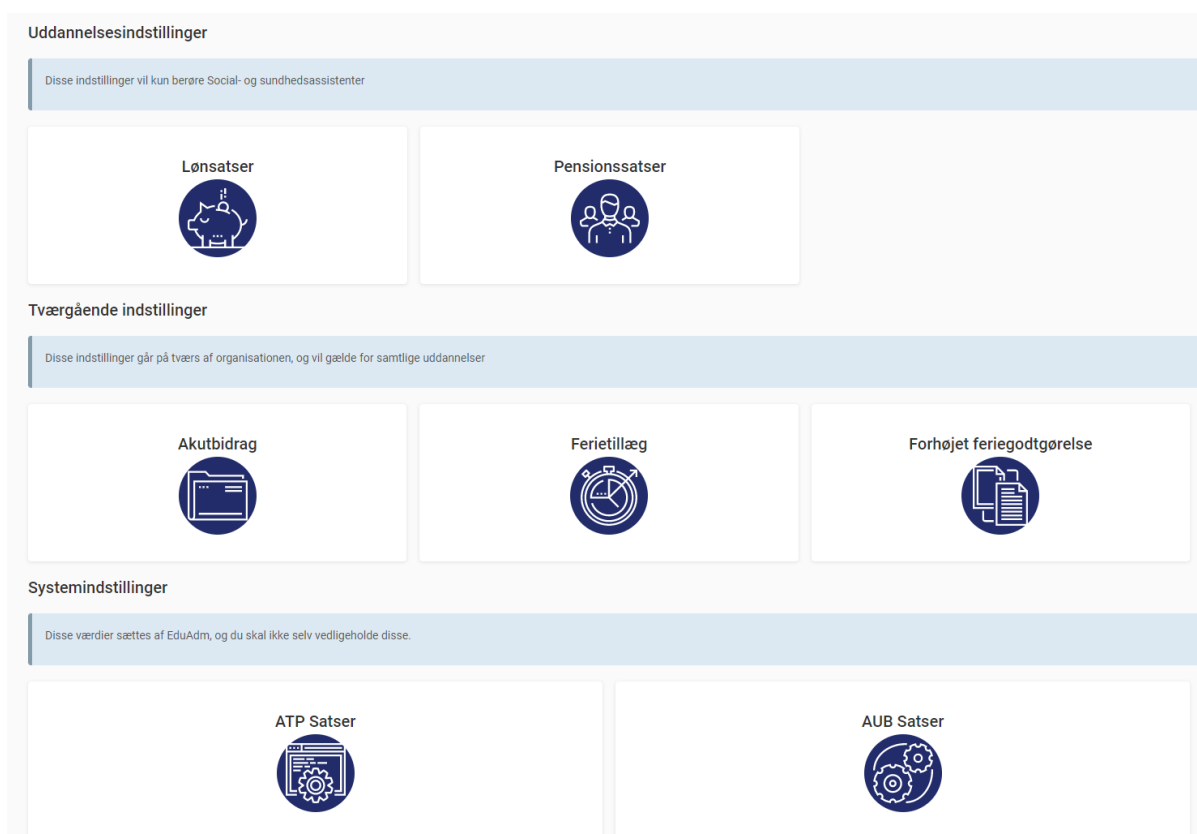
Uddannelsesindstillinger

Disse indstillinger vil kun berøre Social- og sundhedsassistenter

Lønsatser

Pensionssatser

Tværgående indstillinger

Disse indstillinger går på tværs af organisationen, og vil gælde for samtlige uddannelser

Akutbidrag

Ferietillæg

Forhøjet feriegodtgørelse

Systemindstillinger

Disse værdier sættes af EduAdm, og du skal ikke selv vedligeholde disse.

ATP Satser

AUB Satser